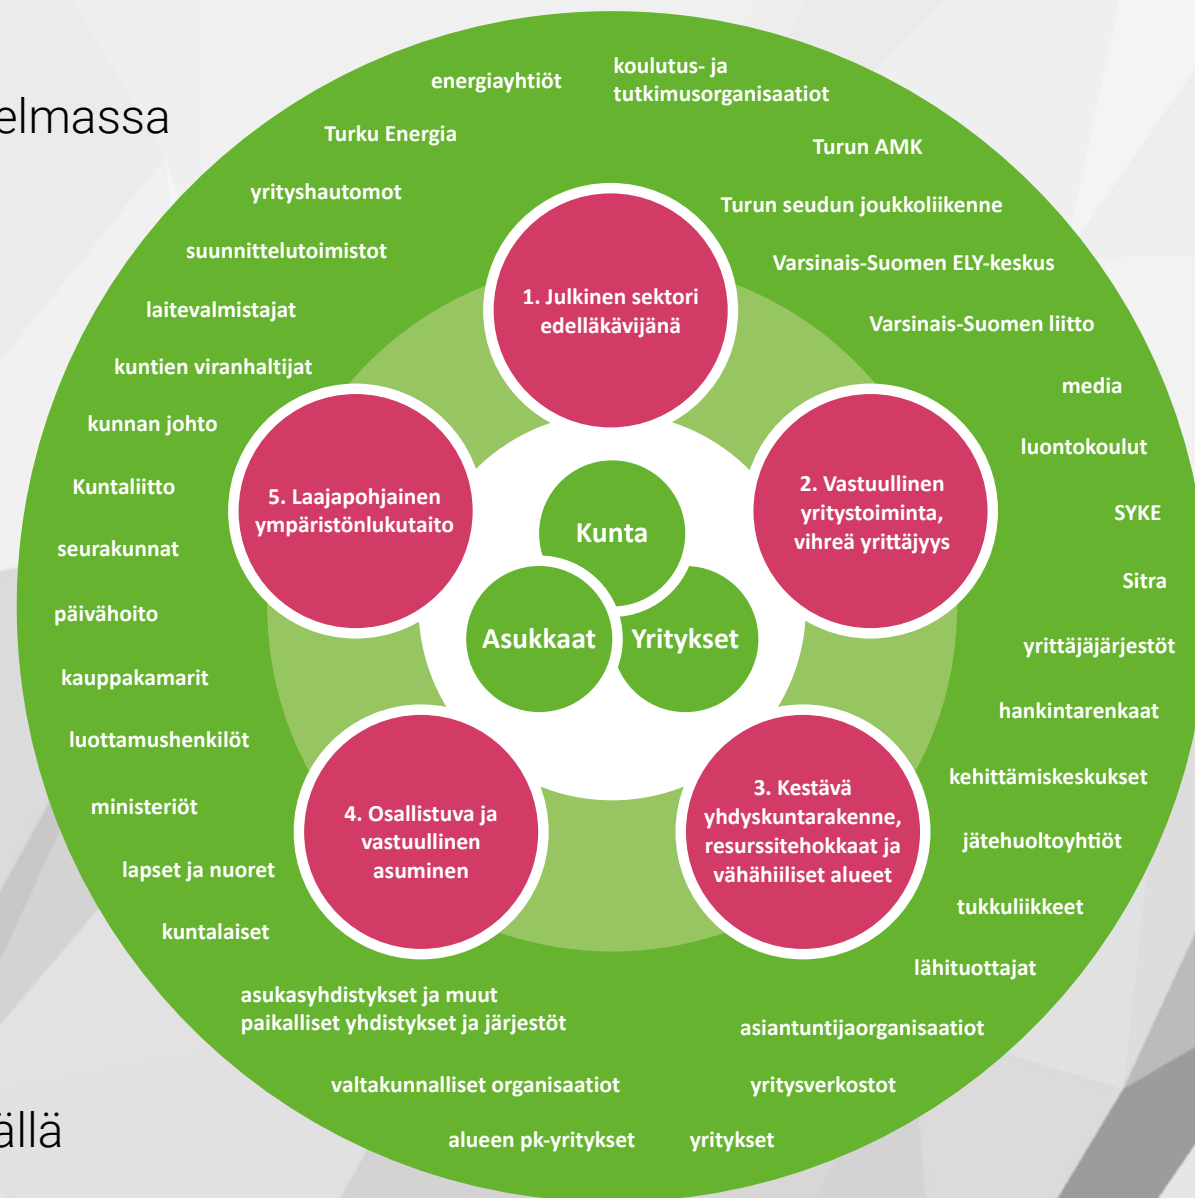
elmassa

ällä

energiayhtiöt

koulutus- ja tutkimusorganisaatiot

Turku Energia

Turun AMK

yrityshautomot

Turun seudun joukkoliikenne

suunnittelutoimistot

Varsinais-Suomen ELY-keskus

laitevalmistajat

Varsinais-Suomen liitto

kuntien viranhaltijat

media

kunnan johto

luontokoulut

Kuntaliitto

SYKE

seurakunnat

Sitra

päivähoito

yrittäjäjärjestöt

kauppakamarit

hankintarenkaat

luottamushenkilöt

kehittämiskeskukset

ministeriöt

jätehuoltoyhtiöt

lapset ja nuoret

tukkuliikkeet

kuntalaiset

lähituottajat

asukasyhdistykset ja muut paikalliset yhdistykset ja järjestöt

asiantuntijaorganisaatiot

valtakunnalliset organisaatiot

yritysverkostot

alueen pk-yritykset

yritykset

1. Julkinen sektori edelläkävijänä

2. Vastuullinen yritystoiminta, vihreä yrittäjyys

3. Kestävä yhdyskuntarakenne, resurssitehokkaat ja vähähiiliset alueet

4. Osallistuva ja vastuullinen asuminen

5. Laajapohjainen ympäristönlukutaito

Kunta

Asukkaat

Yritykset